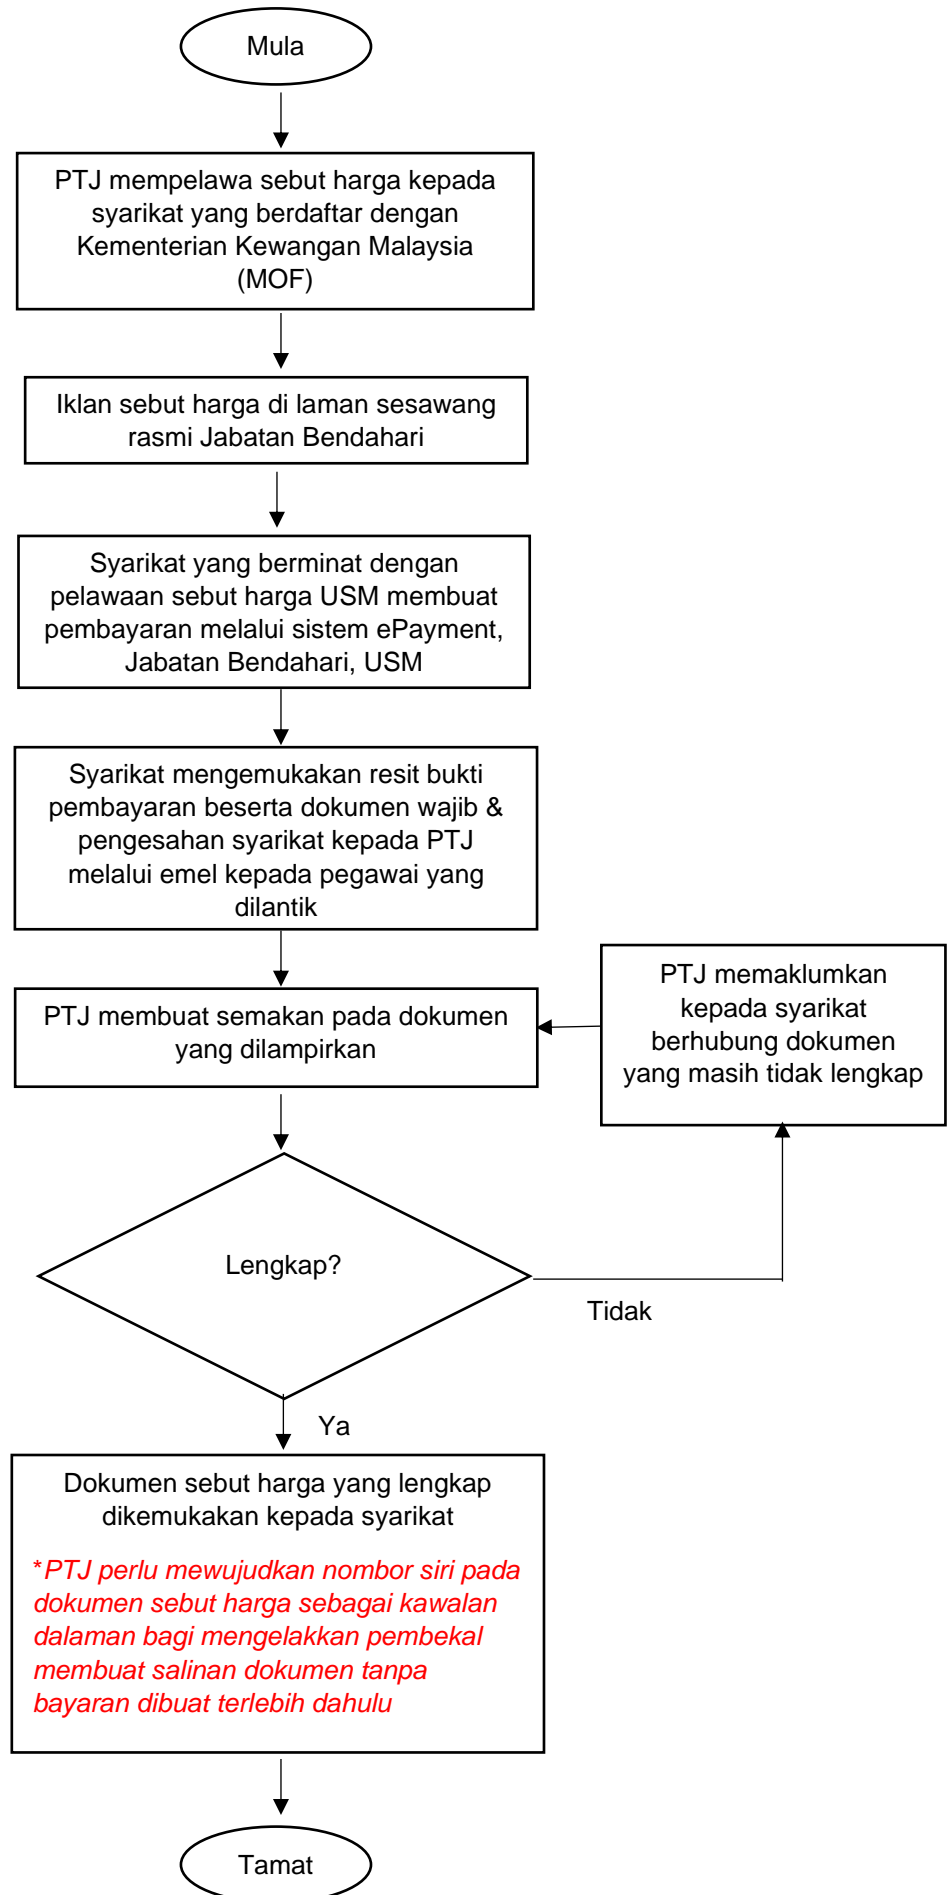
Mula

PTJ mempelawa sebut harga kepada syarikat yang berdaftar dengan Kementerian Kewangan Malaysia (MOF)

Iklan sebut harga di laman sesawang rasmi Jabatan Bendahari

Syarikat yang berminat dengan pelawaan sebut harga USM membuat pembayaran melalui sistem ePayment, Jabatan Bendahari, USM

Syarikat mengemukakan resit bukti pembayaran beserta dokumen wajib & pengesahan syarikat kepada PTJ melalui emel kepada pegawai yang dilantik

PTJ membuat semakan pada dokumen yang dilampirkan

PTJ memaklumkan kepada syarikat berhubung dokumen yang masih tidak lengkap

Lengkap?

Tidak

Ya

Dokumen sebut harga yang lengkap dikemukakan kepada syarikat

*PTJ perlu mewujudkan nombor siri pada dokumen sebut harga sebagai kawalan dalaman bagi mengelakkan pembekal membuat salinan dokumen tanpa bayaran dibuat terlebih dahulu

Tamat